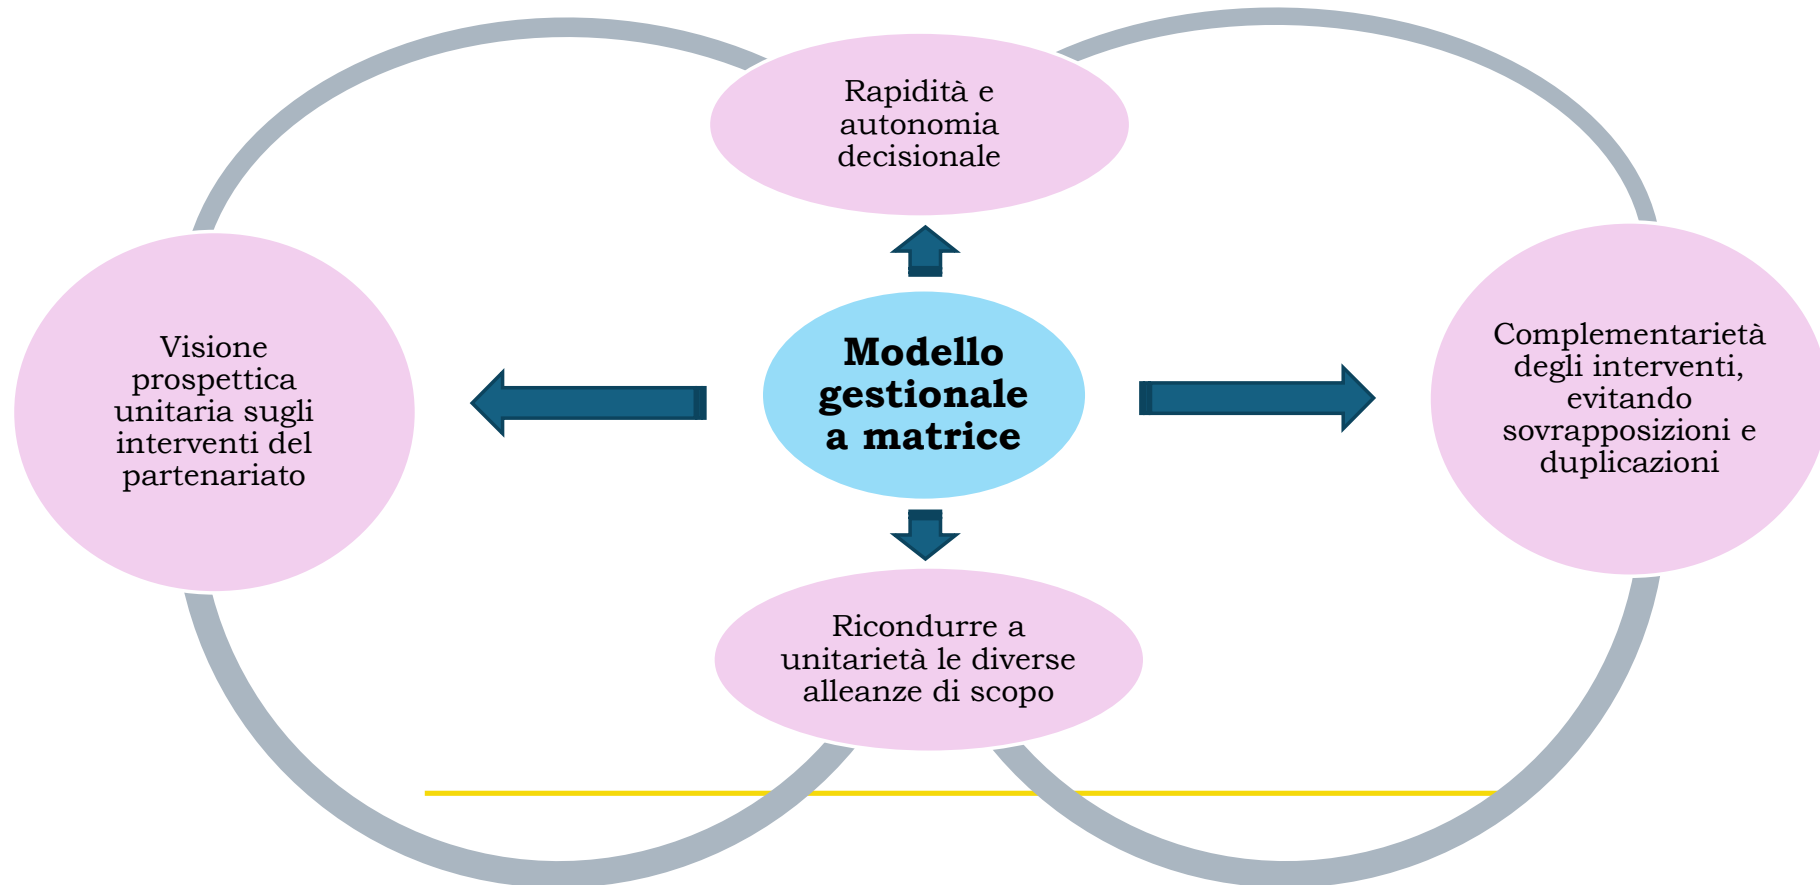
Rapidità e autonomia decisionale

Visione prospettica unitaria sugli interventi del partenariato

**Modello gestionale a matrice**

Complementarietà degli interventi, evitando sovrapposizioni e duplicazioni

Ricondurre a unitarietà le diverse alleanze di scopo